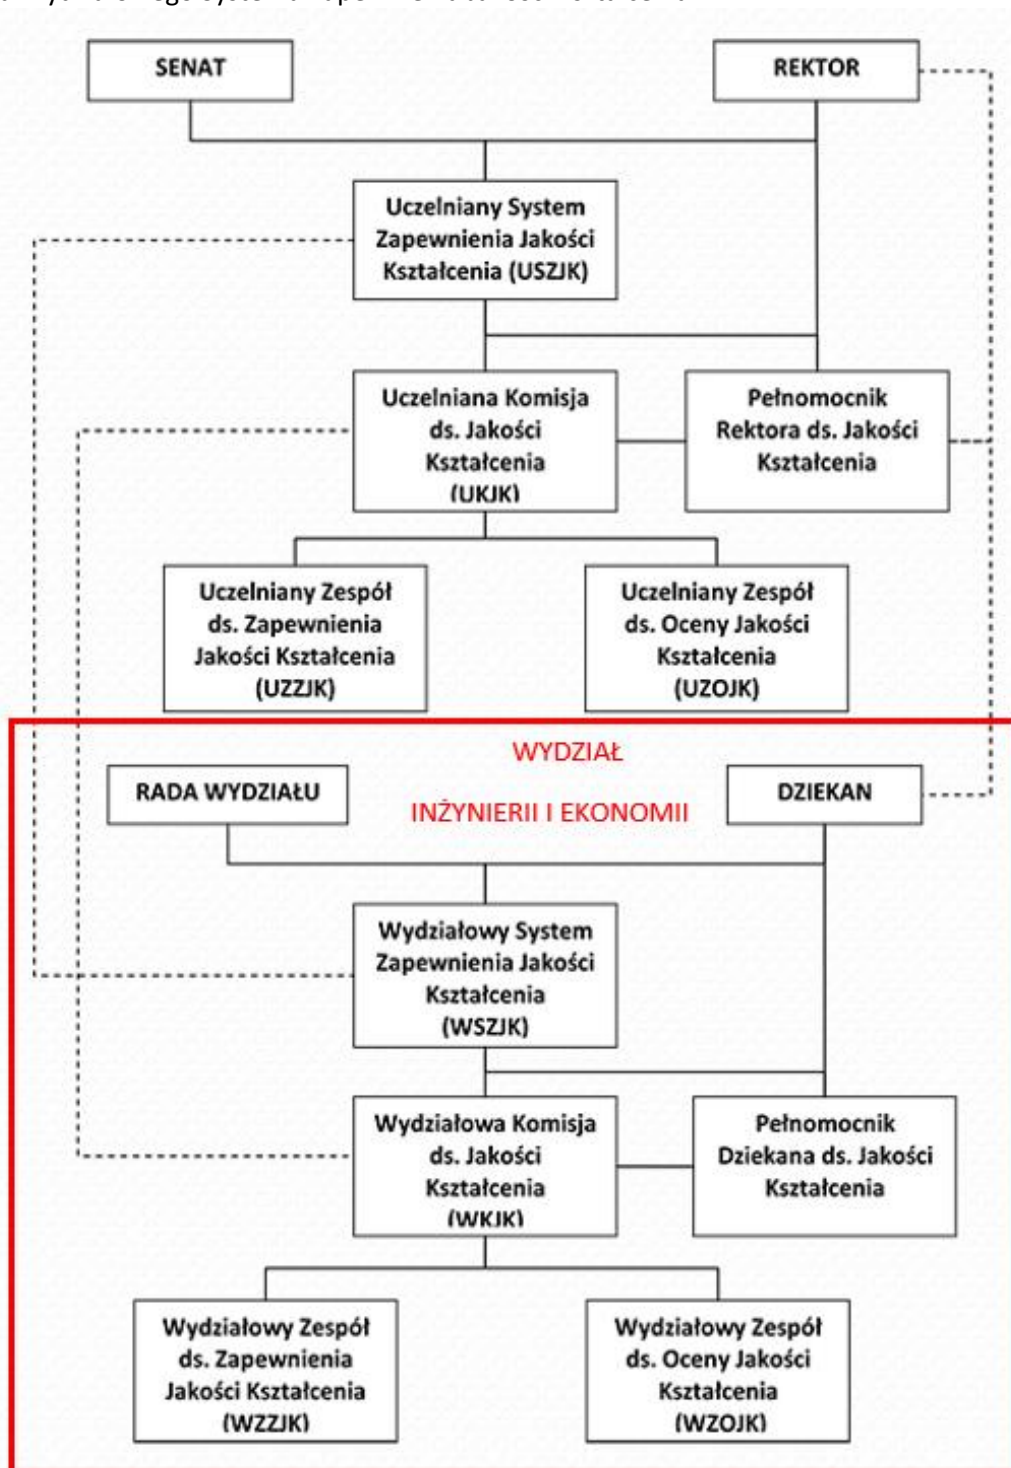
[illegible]

SENAT

REKTOR

Uczelniany System Zapewnienia Jakości Kształcenia (USZJK)

Uczelniana Komisja ds. Jakości Kształcenia (UKJK)

Pełnomocnik Rektora ds. Jakości Kształcenia

Uczelniany Zespół ds. Zapewnienia Jakości Kształcenia (UZZJK)

Uczelniany Zespół ds. Oceny Jakości Kształcenia (UZOJK)

WYDZIAŁ

INŻYNIERII I EKONOMII

RADA WYDZIAŁU

DZIEKAN

Wydziałowy System Zapewnienia Jakości Kształcenia (WSZJK)

Wydziałowa Komisja ds. Jakości Kształcenia (WKJK)

Pełnomocnik Dziekana ds. Jakości Kształcenia

Wydziałowy Zespół ds. Zapewnienia Jakości Kształcenia (WZZJK)

Wydziałowy Zespół ds. Oceny Jakości Kształcenia (WZOJK)